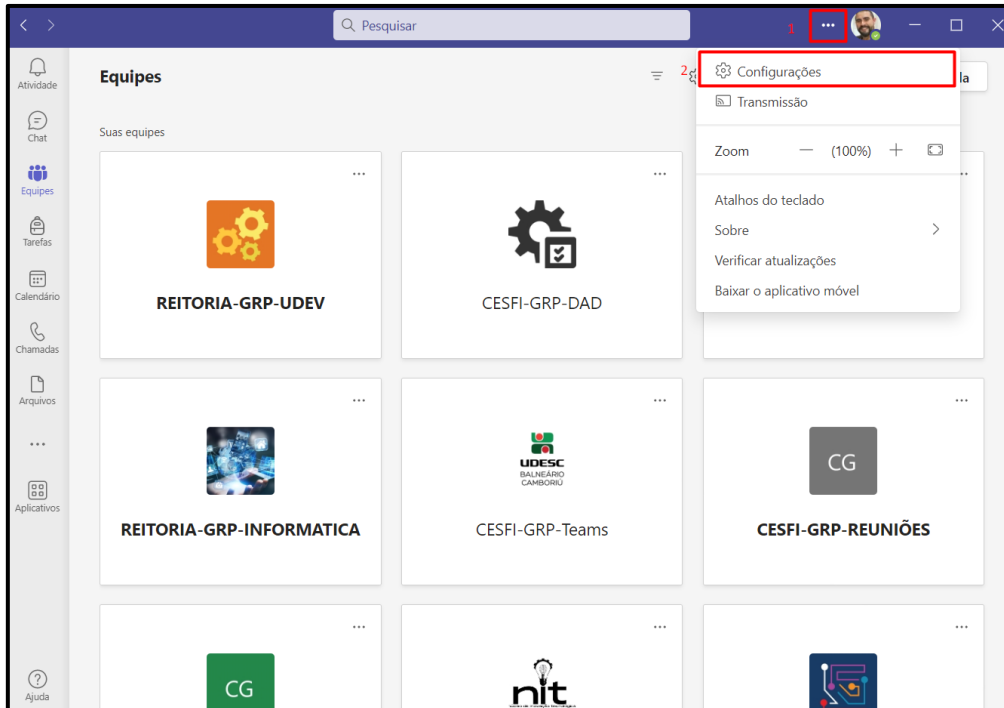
Pesquisar

1 ...

Atividade
Chat
Equipes
Tarefas
Calendário
Chamadas
Arquivos
...
Aplicativos
Ajuda

Equipes

2 Configurações
Transmissão
Zoom — (100%) +
Atalhos do teclado
Sobre >
Verificar atualizações
Baixar o aplicativo móvel

la

Suas equipes

...
REITORIA-GRP-UDEV

...
CESFI-GRP-DAD

...
...
REITORIA-GRP-INFORMATICA

...
UDESC BALNEÁRIO CAMBORIÚ
CESFI-GRP-Teams

...
CG
CESFI-GRP-REUNIÕES

...
CG

...
nit

...